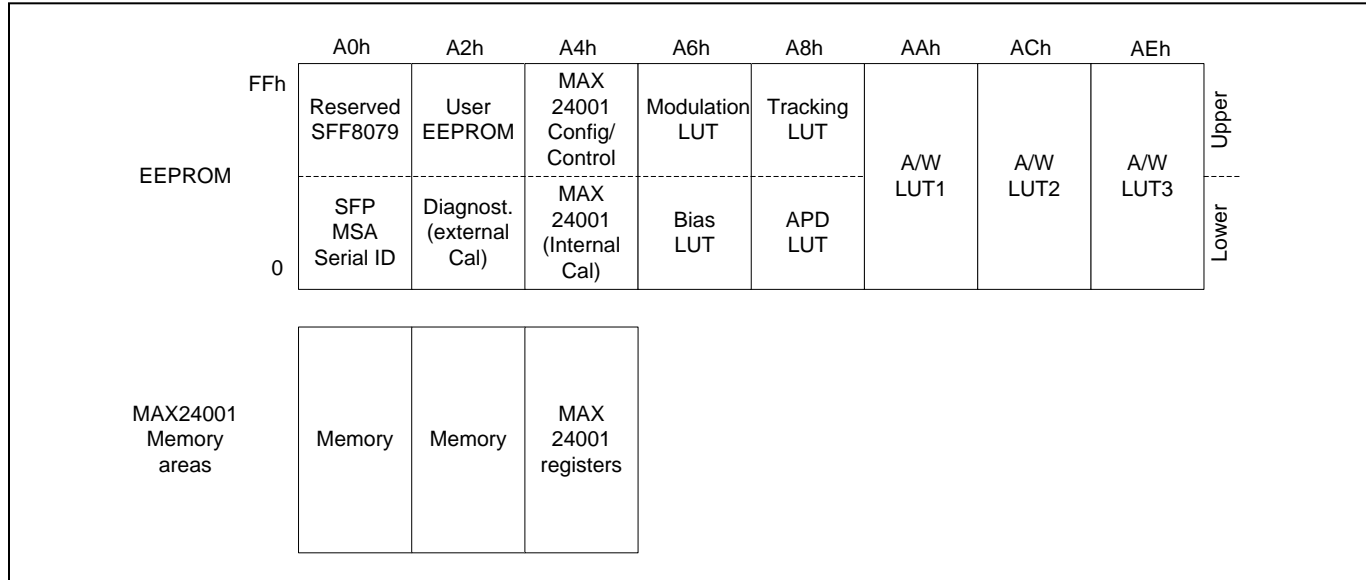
A0h A2h A4h A6h A8h AAh ACh AEh

FFh

EEPROM

0

Reserved SFF8079

User EEPROM

MAX 24001 Config/ Control

Modulation LUT

Tracking LUT

A/W LUT1

A/W LUT2

A/W LUT3

Upper

SFP MSA Serial ID

Diagnost. (external Cal)

MAX 24001 (Internal Cal)

Bias LUT

APD LUT

Lower

MAX24001 Memory areas

Memory

Memory

MAX 24001 registers